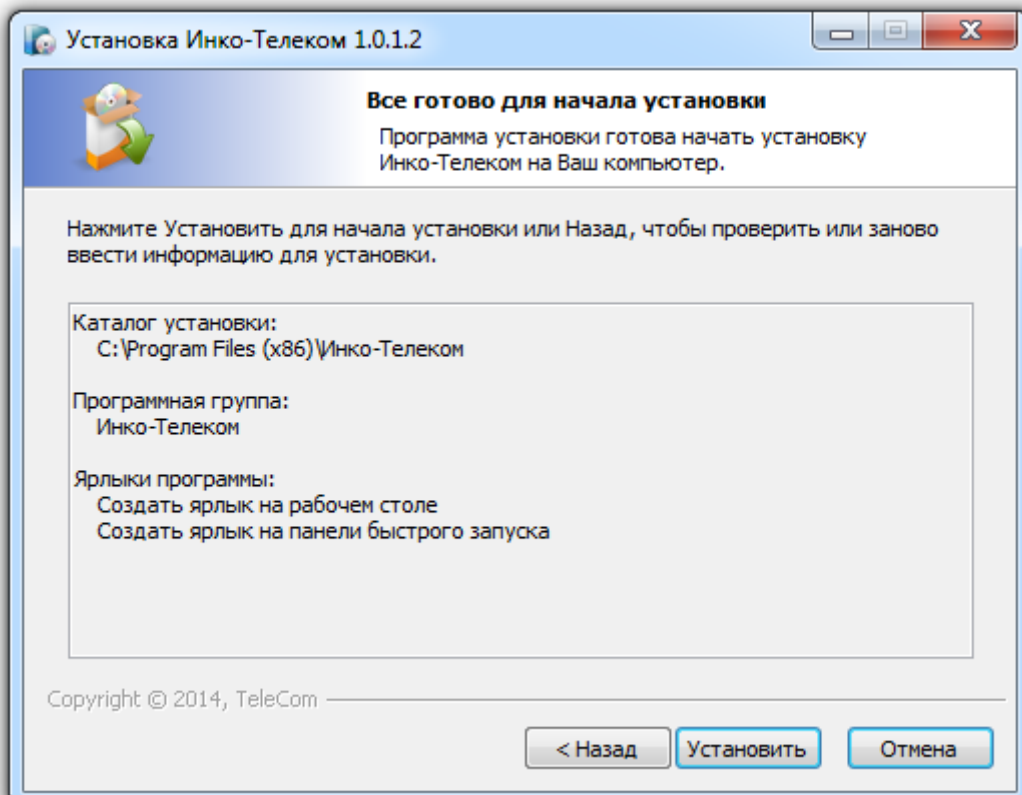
Установка Инко-Телеком 1.0.1.2

Все готово для начала установки

Программа установки готова начать установку Инко-Телеком на Ваш компьютер.

Нажмите Установить для начала установки или Назад, чтобы проверить или заново ввести информацию для установки.

Каталог установки:
C:\Program Files (x86)\Инко-Телеком

Программная группа:
Инко-Телеком

Ярлыки программы:
Создать ярлык на рабочем столе
Создать ярлык на панели быстрого запуска

Copyright © 2014, TeleCom

< Назад
Установить
Отмена